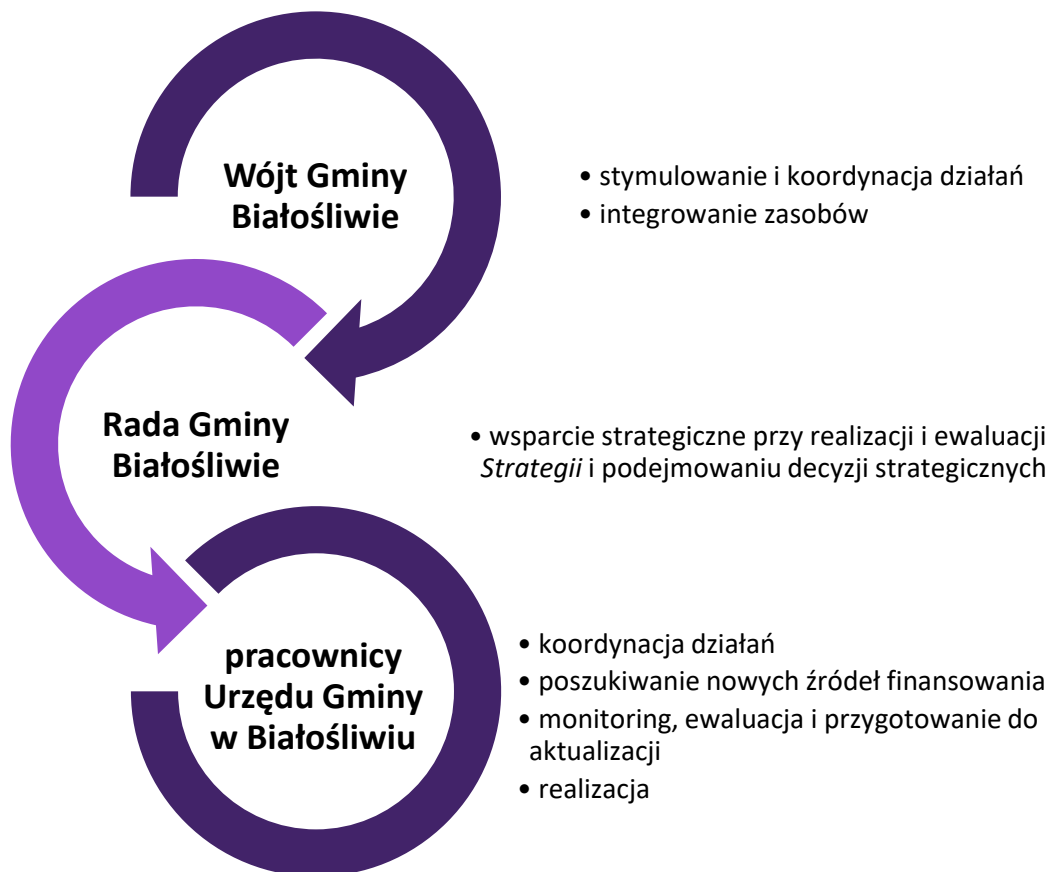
Wójt Gminy Białośliwie

• stymulowanie i koordynacja działań
• integrowanie zasobów

Rada Gminy Białośliwie

• wsparcie strategiczne przy realizacji i ewaluacji *Strategii* i podejmowaniu decyzji strategicznych

pracownicy Urzędu Gminy w Białośliwiu

• koordynacja działań
• poszukiwanie nowych źródeł finansowania
• monitoring, ewaluacja i przygotowanie do aktualizacji
• realizacja